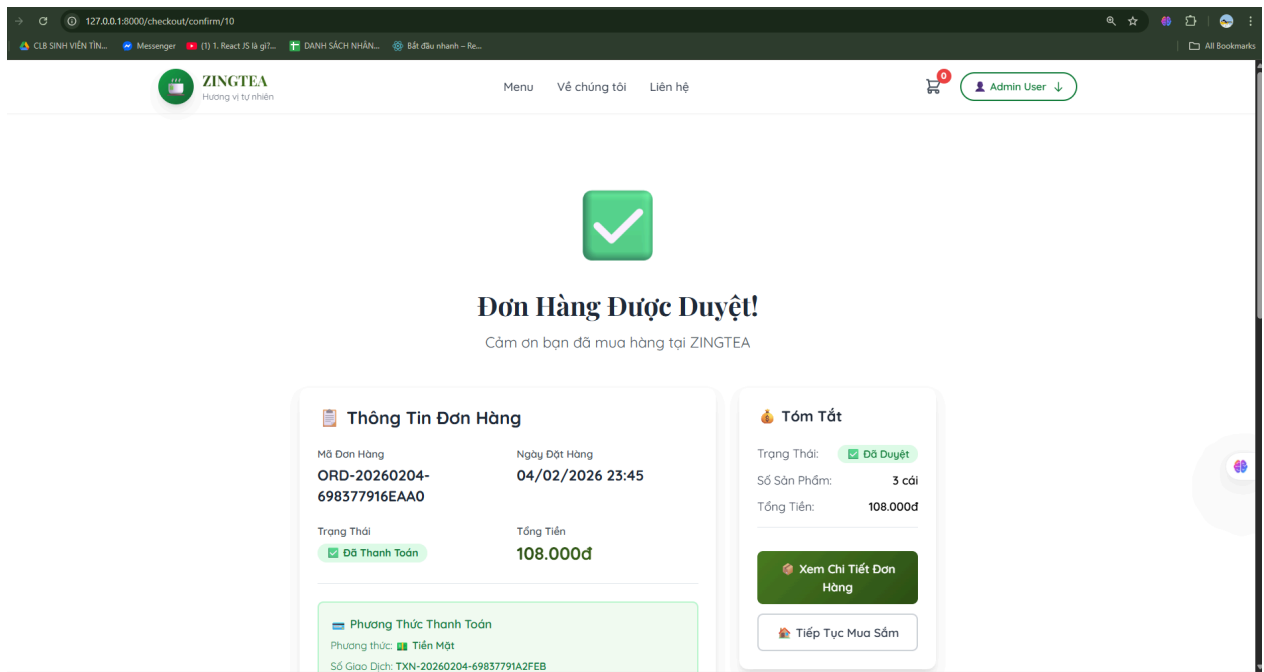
127.0.0.1:8000/checkout/confirm/10

CLB SINH VIÊN TÌN... Messenger (1) 1. React JS là gì?... DANH SÁCH NHÂN... Bắt đầu nhanh – Re... All Bookmarks

ZINGTEA
Hương vị tự nhiên

Menu Về chúng tôi Liên hệ

0 Admin User

Đơn Hàng Được Duyệt!

Cảm ơn bạn đã mua hàng tại ZINGTEA

Thông Tin Đơn Hàng

Mã Đơn Hàng
ORD-20260204-698377916EAA0

Ngày Đặt Hàng
04/02/2026 23:45

Trạng Thái
Đã Thanh Toán

Tổng Tiền
108.000đ

Phương Thức Thanh Toán
Phương thức: Tiền Mặt
Số Giao Dịch: TXN-20260204-69837791A2FEB

Tóm Tắt

Trạng Thái: Đã Duyệt
Số Sản Phẩm: 3 cái
Tổng Tiền: 108.000đ

Xem Chi Tiết Đơn Hàng

Tiếp Tục Mua Sắm